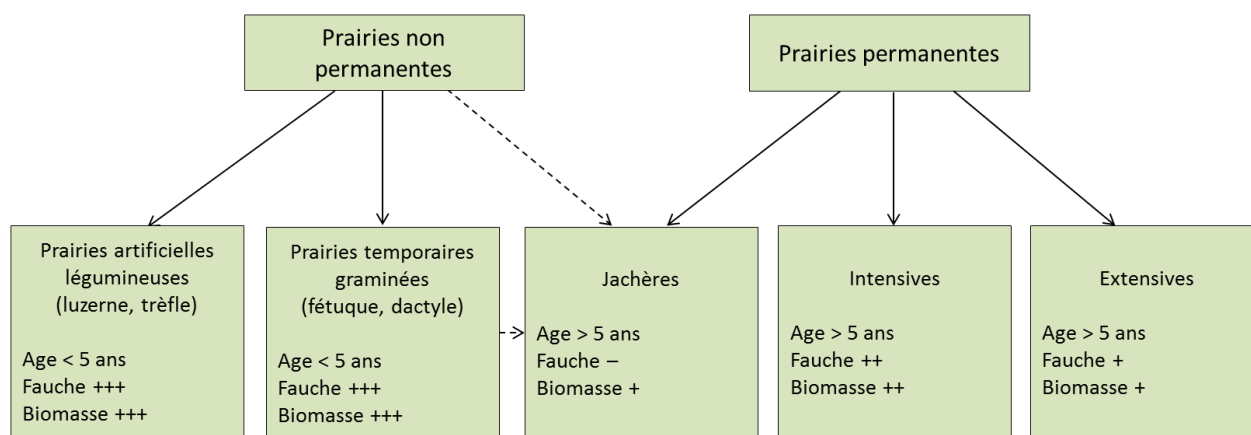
Prairies non permanentes

Prairies permanentes

Prairies artificielles légumineuses (luzerne, trèfle)

Age < 5 ans
Fauche +++
Biomasse +++

Prairies temporaires graminées (fétuque, dactyle)

Age < 5 ans
Fauche +++
Biomasse +++

Jachères

Age > 5 ans
Fauche –
Biomasse +

Intensives

Age > 5 ans
Fauche ++
Biomasse ++

Extensives

Age > 5 ans
Fauche +
Biomasse +